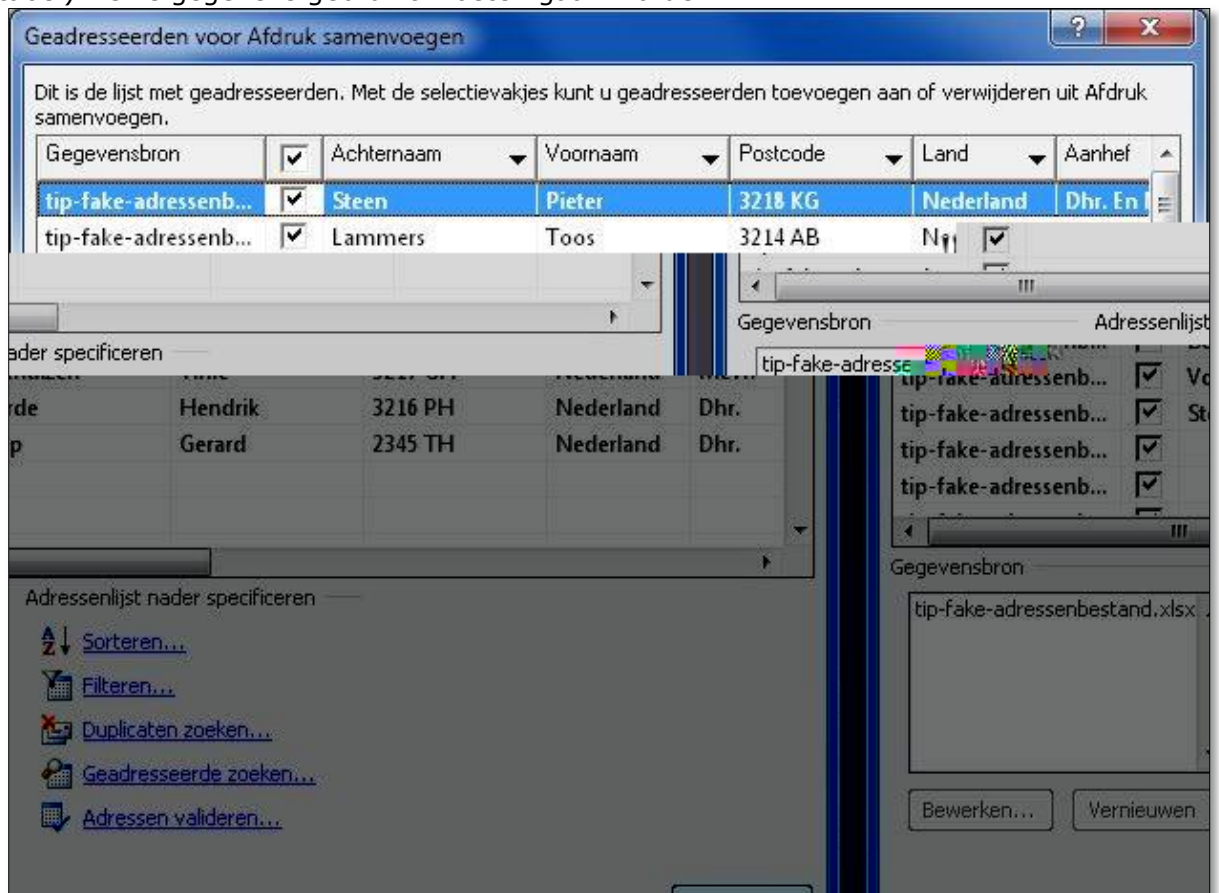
Geadresseerden voor Afdruk samenvoegen

Dit is de lijst met geadresseerden. Met de selectievakjes kunt u geadresseerden toevoegen aan of verwijderen uit Afdruk samenvoegen.

| Gegevensbron | | Achternaam | Voornaam | Postcode | Land | Aanhef |
|---|---|---|---|---|---|---|
| tip-fake-adressenb... | ✔ | Steen | Pieter | 3218 KG | Nederland | Dhr. En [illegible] |
| tip-fake-adressenb... | ✔ | Lammers | Toos | 3214 AB | N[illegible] | |

ader specificeren

Gegevensbron

Adressenlijst

tip-fake-adresse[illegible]

| | | | | |
|---|---|---|---|---|
| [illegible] | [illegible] | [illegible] | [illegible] | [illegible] |
| rde | Hendrik | 3216 PH | Nederland | Dhr. |
| p | Gerard | 2345 TH | Nederland | Dhr. |

tip-fake-adressenb... ✔ Vo
tip-fake-adressenb... ✔ St
tip-fake-adressenb... ✔
tip-fake-adressenb... ✔
tip-fake-adressenb... ✔

Adressenlijst nader specificeren

Sorteren...
Filteren...
Duplicaten zoeken...
Geadresseerde zoeken...
Adressen valideren...

Gegevensbron

tip-fake-adressenbestand.xlsx

Bewerken...
Vernieuwen